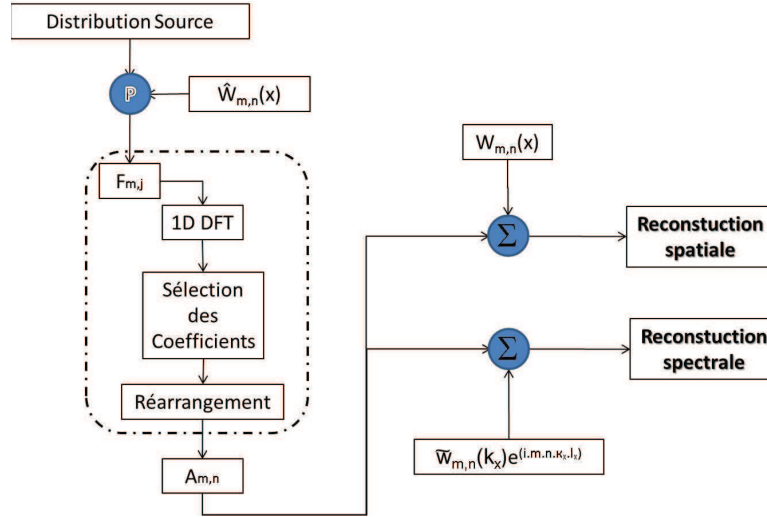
Distribution Source

$\mathbb{P}$

$\hat{W}_{m,n}(x)$

$F_{m,j}$

1D DFT

Sélection des Coefficients

Réarrangement

$A_{m,n}$

$W_{m,n}(x)$

$\Sigma$

Reconstuction spatiale

$\Sigma$

Reconstuction spectrale

$\widetilde{w}_{m,n}(k_x)e^{(i.m.n.\kappa_x.l_x)}$